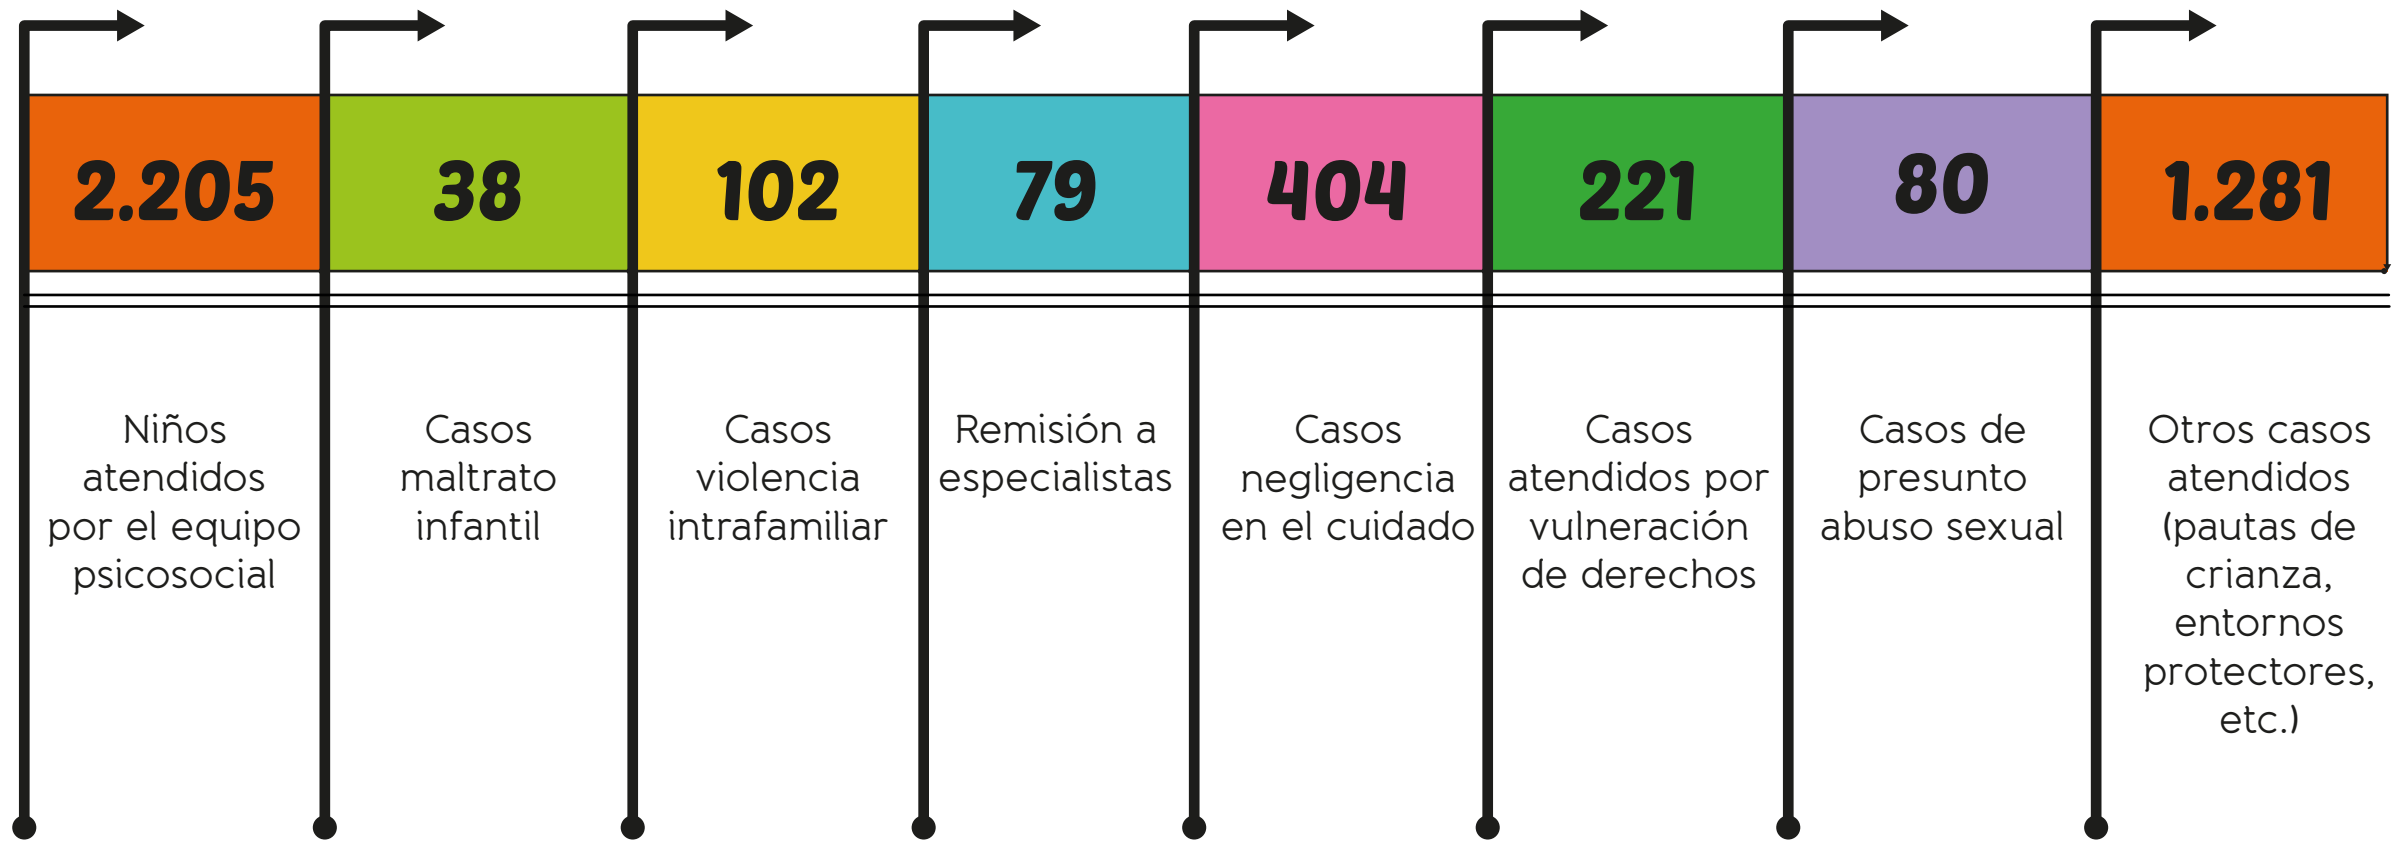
2.205

Niños atendidos por el equipo psicosocial

38

Casos maltrato infantil

102

Casos violencia intrafamiliar

79

Remisión a especialistas

404

Casos negligencia en el cuidado

221

Casos atendidos por vulneración de derechos

80

Casos de presunto abuso sexual

1.281

Otros casos atendidos (pautas de crianza, entornos protectores, etc.)